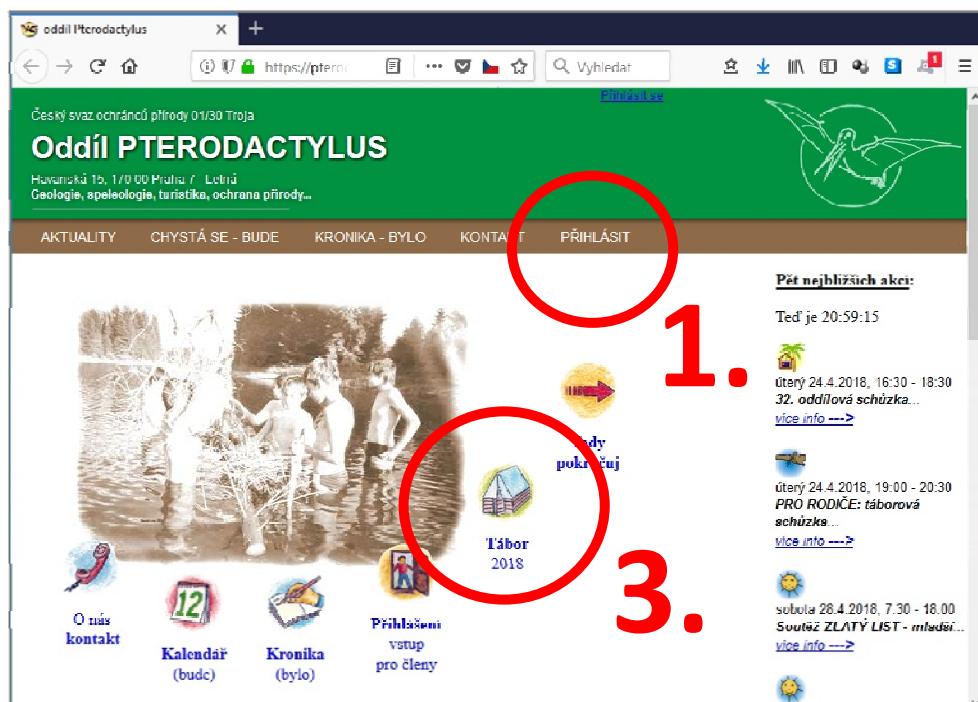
oddíl Pterodactylus

https://ptero

Vyhledat

Český svaz ochránců přírody 01/30 Troja

Přihlásit se

Oddíl PTERODACTYLUS

Havanská 15, 170 00 Praha 7 - Letná
Geologie, speleologie, turistika, ochrana přírody...

AKTUALITY CHYSTÁ SE - BUDE KRONIKA - BYLO KONTAKT PŘIHLÁSIT

1.

Pět nejbližších akcí:

Teď je 20:59:15

úterý 24.4.2018, 16:30 - 18:30
32. oddílová schůzka...
více info --->

úterý 24.4.2018, 19:00 - 20:30
PRO RODIČE: táborová schůzka...
více info --->

sobota 28.4.2018, 7.30 - 18.00
Soutěž ZLATÝ LIST - mladší...
více info --->

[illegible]dy pokračuj

Tábor 2018

3.

O nás kontakt

12

Kalendář (budc)

Kronika (bylo)

Přihlášení vstup pro členy